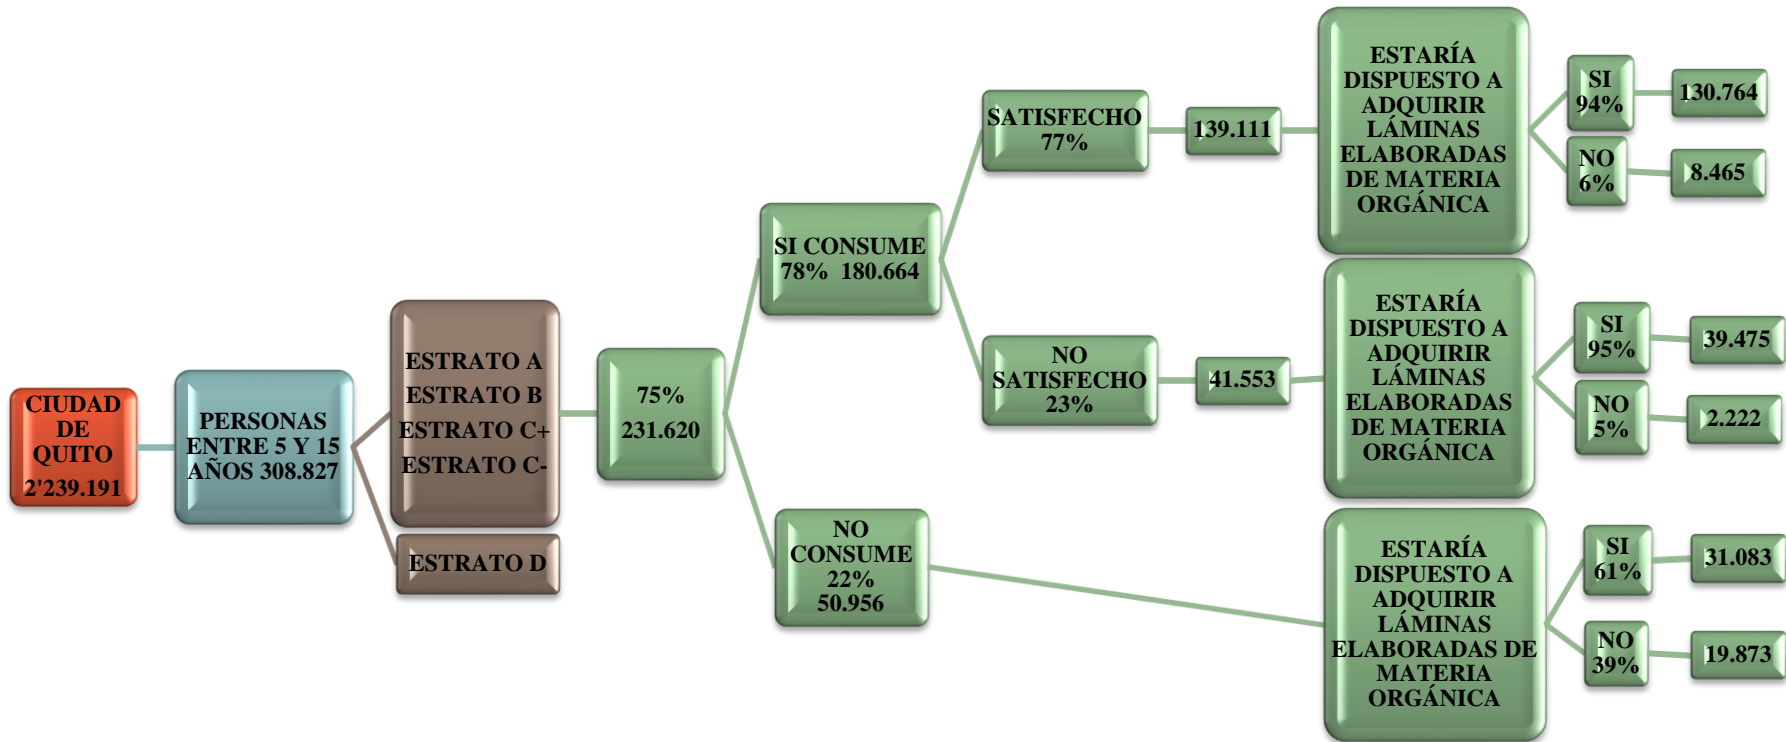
CIUDAD DE QUITO 2'239.191

PERSONAS ENTRE 5 Y 15 AÑOS 308.827

ESTRATO A
ESTRATO B
ESTRATO C+
ESTRATO C-

ESTRATO D

75%
231.620

SI CONSUME
78% 180.664

NO CONSUME
22%
50.956

SATISFECHO
77%

139.111

NO SATISFECHO
23%

41.553

ESTARÍA DISPUESTO A ADQUIRIR LÁMINAS ELABORADAS DE MATERIA ORGÁNICA

SI
94%

130.764

NO
6%

8.465

ESTARÍA DISPUESTO A ADQUIRIR LÁMINAS ELABORADAS DE MATERIA ORGÁNICA

SI
95%

39.475

NO
5%

2.222

ESTARÍA DISPUESTO A ADQUIRIR LÁMINAS ELABORADAS DE MATERIA ORGÁNICA

SI
61%

31.083

NO
39%

19.873